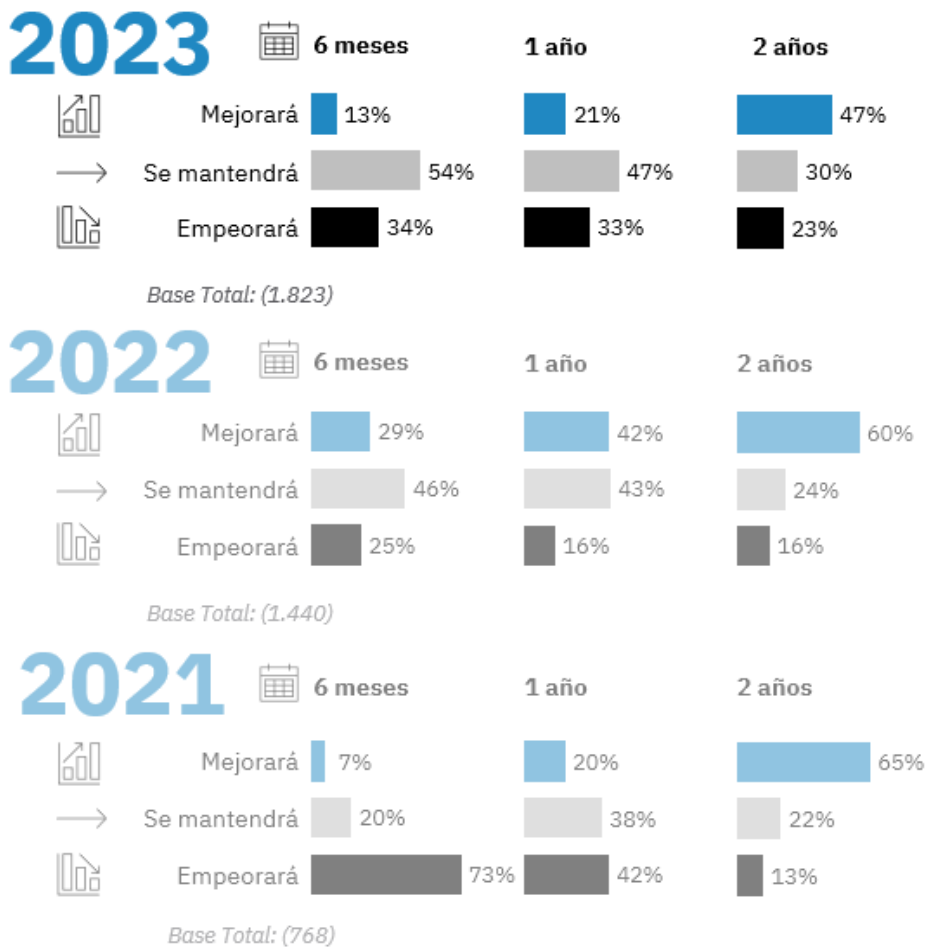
2023

| | 6 meses | 1 año | 2 años |
|---|---|---|---|
| Mejorará | 13% | 21% | 47% |
| Se mantendrá | 54% | 47% | 30% |
| Empeorará | 34% | 33% | 23% |

Base Total: (1.823)

2022

| | 6 meses | 1 año | 2 años |
|---|---|---|---|
| Mejorará | 29% | 42% | 60% |
| Se mantendrá | 46% | 43% | 24% |
| Empeorará | 25% | 16% | 16% |

Base Total: (1.440)

2021

| | 6 meses | 1 año | 2 años |
|---|---|---|---|
| Mejorará | 7% | 20% | 65% |
| Se mantendrá | 20% | 38% | 22% |
| Empeorará | 73% | 42% | 13% |

Base Total: (768)